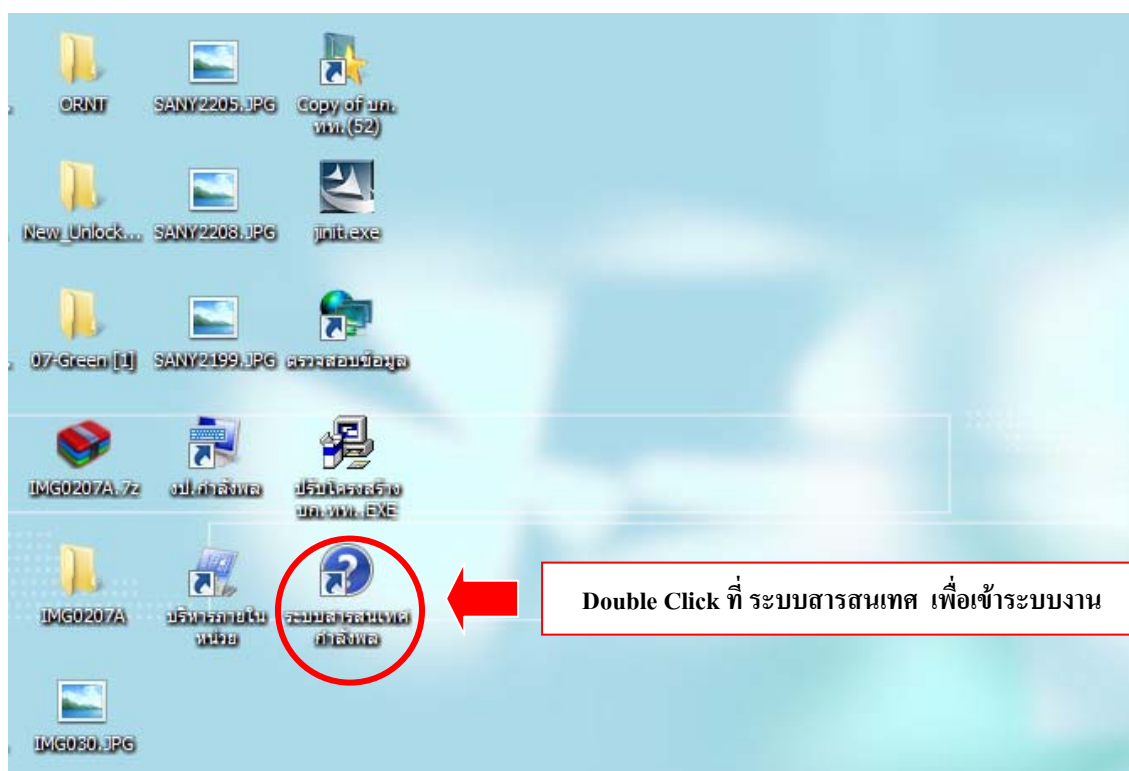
ORNT

SANY2205.JPG

Copy of บก.ทท.(52)

New_Unlock...

SANY2208.JPG

jinit.exe

07-Green [1]

SANY2199.JPG

ตรวจสอบข้อมูล

IMG0207A.7z

งป.กำลังพล

ปรับโครงสร้าง บก.ทท..EXE

IMG0207A

บริหารภายในหน่วย

ระบบสารสนเทศกำลังพล

Double Click ที่ ระบบสารสนเทศ เพื่อเข้าระบบงาน

IMG030.JPG